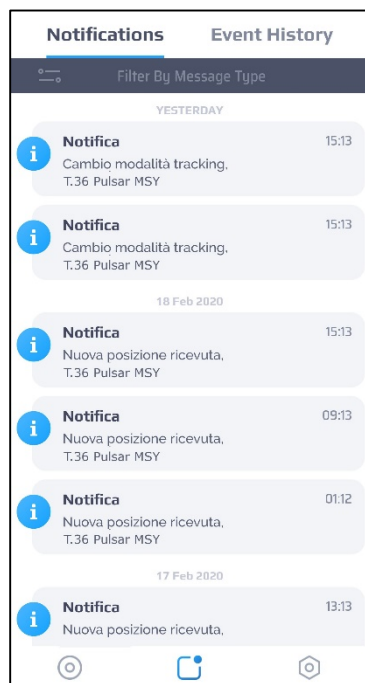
Notifications Event History

Filter By Message Type

YESTERDAY

Notifica 15:13
Cambio modalità tracking, T.36 Pulsar MSY

Notifica 15:13
Cambio modalità tracking, T.36 Pulsar MSY

18 Feb 2020

Notifica 15:13
Nuova posizione ricevuta, T.36 Pulsar MSY

Notifica 09:13
Nuova posizione ricevuta, T.36 Pulsar MSY

Notifica 01:12
Nuova posizione ricevuta, T.36 Pulsar MSY

17 Feb 2020

Notifica 13:13
Nuova posizione ricevuta,